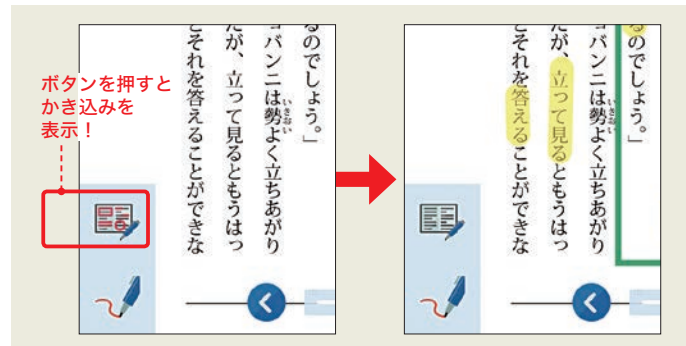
ボタンを押すとかき込みを表示！

るのでしょう。」
ョバンニは勢よく立ちあがり
たが、立って見るともうはっ
とそれを答えることができな

るのでしょう。」
ョバンニは勢よく立ちあがり
たが、立って見るともうはっ
とそれを答えることができな